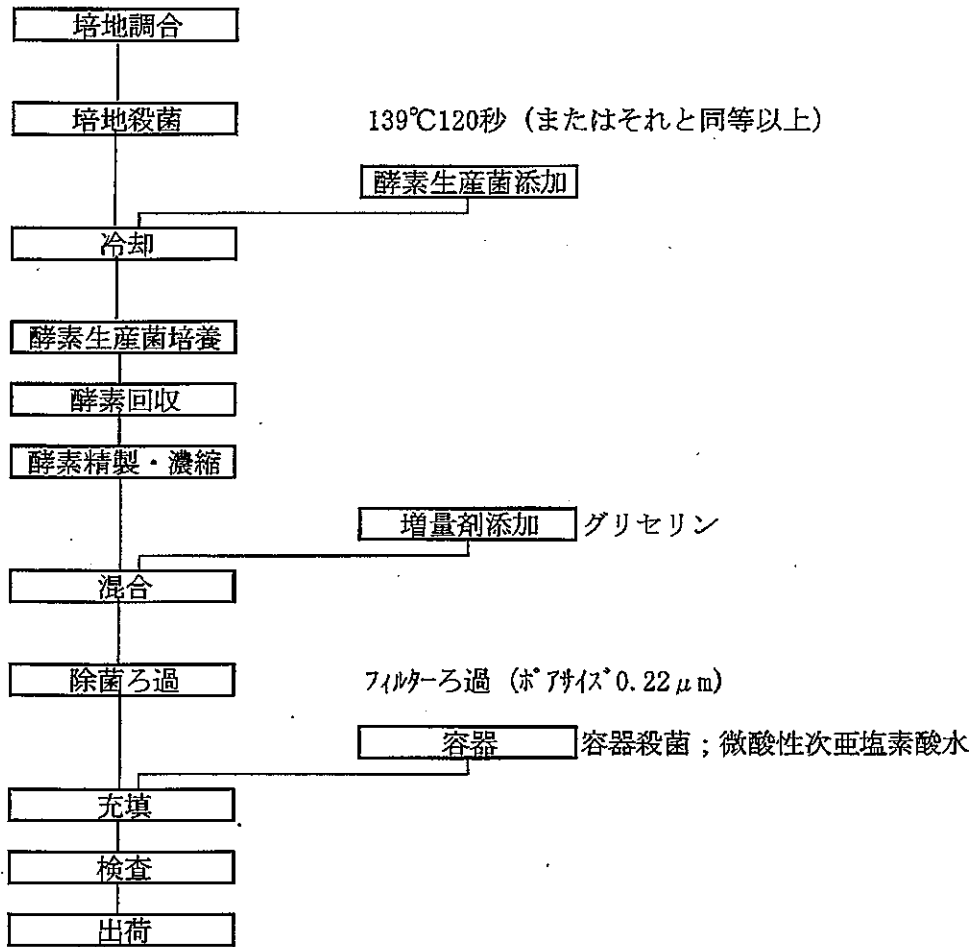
培地調合

培地殺菌 139℃120秒（またはそれと同等以上）

酵素生産菌添加

冷却

酵素生産菌培養

酵素回収

酵素精製・濃縮

増量剤添加 グリセリン

混合

除菌ろ過 ﾌｨﾙﾀｰろ過（ﾎﾟｱｻｲｽﾞ 0.22 $\mu$m）

容器 容器殺菌；微酸性次亜塩素酸水

充填

検査

出荷